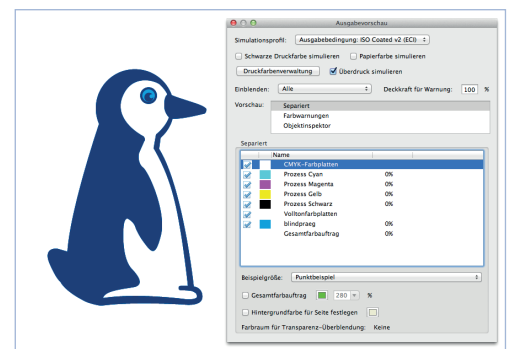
Ausgabevorschau

Simulationsprofil: Ausgabebedingung: ISO Coated v2 (ECI)

Schwarze Druckfarbe simulieren
Papierfarbe simulieren

Druckfarbenverwaltung
Überdruck simulieren

Einblenden: Alle
Deckkraft für Warnung: 100 %

Vorschau: Separiert
Farbwarnungen
Objektinspektor

Separiert

| | | Name | |
|---|---|---|---|
| | | CMYK-Farbplatten | |
| | | Prozess Cyan | 0% |
| | | Prozess Magenta | 0% |
| | | Prozess Gelb | 0% |
| | | Prozess Schwarz | 0% |
| | | Volltonfarbplatten | |
| | | blindpraeg | 0% |
| | | Gesamtfarbauftrag | 0% |

Beispielgröße: Punktbeispiel

Gesamtfarbauftrag 280 %

Hintergrundfarbe für Seite festlegen

Farbraum für Transparenz-Überblendung: Keine